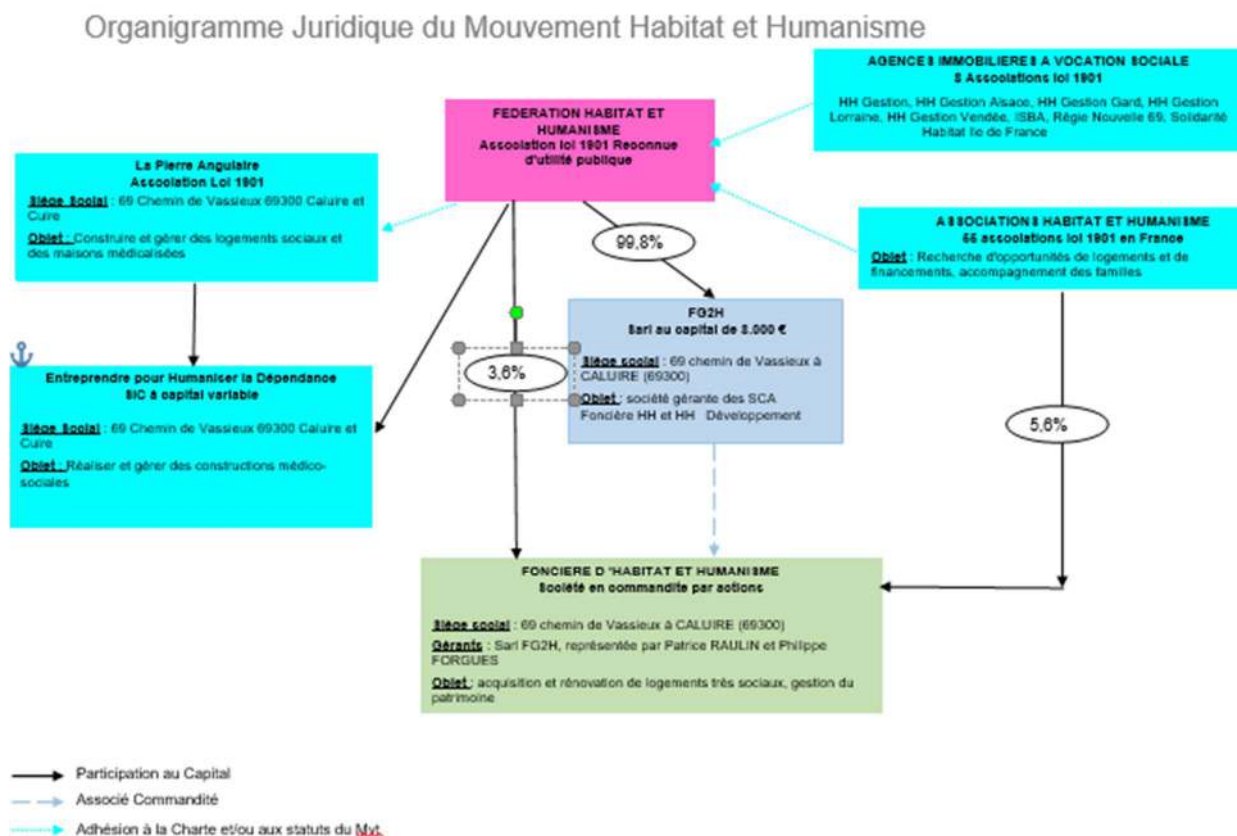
Organigramme Juridique du Mouvement Habitat et Humanisme

FEDERATION HABITAT ET HUMANISME
Association loi 1901 Reconnue d'utilité publique

AGENCES IMMOBILIERES A VOCATION SOCIALE
8 Associations loi 1901

HH Gestion, HH Gestion Alsace, HH Gestion Gard, HH Gestion Lorraine, HH Gestion Vendée, ISBA, Régie Nouvelle 69, Solidarité Habitat Ile de France

La Pierre Angulaire
Association Loi 1901

Siège Social : 69 Chemin de Vassieux 69300 Caluire et Cuire

Objet : Construire et gérer des logements sociaux et des maisons médicalisées

ASSOCIATIONS HABITAT ET HUMANISME
55 associations loi 1901 en France

Objet : Recherche d'opportunités de logements et de financements, accompagnement des familles

99,8%

FG2H
Sarl au capital de 8.000 €

Siège social : 69 chemin de Vassieux à CALUIRE (69300)

Objet : société gérante des SCA Foncière HH et HH Développement

3,6%

Entreprendre pour Humaniser la Dépendance
SIC à capital variable

Siège Social : 69 Chemin de Vassieux 69300 Caluire et Cuire

Objet : Réaliser et gérer des constructions médico-sociales

5,6%

FONCIERE D'HABITAT ET HUMANISME
Société en commandite par actions

Siège social : 69 chemin de Vassieux à CALUIRE (69300)

Gérants : Sarl FG2H, représentée par Patrice RAULIN et Philippe FORGUES

Objet : acquisition et rénovation de logements très sociaux, gestion du patrimoine

Participation au Capital
Associé Commandité
Adhésion à la Charte et/ou aux statuts du Mvt